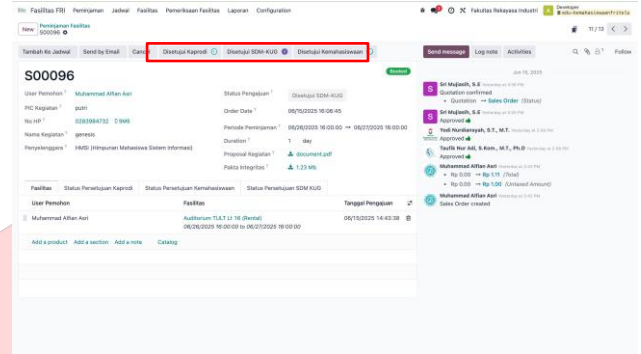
Fasilitas FRI Peminjaman Jadwal Fasilitas Pemeriksaan Fasilitas Laporan Configuration

Fakultas Rekayasa Industri

Developer

New Peminjaman Fasilitas S00096

11 / 12

Tambah Ke Jadwal Send by Email Cancel Disetujui Kaprodi Disetujui SDM-KUG Disetujui Kemahasiswaan

Send message Log note Activities Follow

S00096

Booked

User Pemohon Muhammad Alfian Asri

PIC Kegiatan putri

No HP 0283984752 SMS

Nama Kegiatan genesis

Penyelenggara HMSI (Himpunan Mahasiswa Sistem Informasi)

Status Pengajuan Disetujui SDM-KUG

Order Date 06/15/2025 16:06:45

Periode Peminjaman 06/26/2025 16:00:00 → 06/27/2025 16:00:00

Duration 1 day

Proposal Kegiatan document.pdf

Pakta Integritas 1.23 Mb

Fasilitas Status Persetujuan Kaprodi Status Persetujuan Kemahasiswaan Status Persetujuan SDM KUG

| User Pemohon | Fasilitas | Tanggal Pengajuan |
|---|---|---|
| Muhammad Alfian Asri | Auditorium TULT Lt 16 (Rental) 06/26/2025 16:00:00 to 06/27/2025 16:00:00 | 06/15/2025 14:43:38 |

Add a product Add a section Add a note Catalog

Jun 15, 2025

Sri Mujiasih, S.E
Quotation confirmed
• Quotation → Sales Order (Status)

Sri Mujiasih, S.E
Approved

Yodi Nurdiansyah, S.T., M.T.
Approved

Taufik Nur Adi, S.Kom., M.T., Ph.D
Approved

Muhammad Alfian Asri
• Rp 0.00 → Rp 1.11 (Total)
• Rp 0.00 → Rp 1.00 (Untaxed Amount)

Muhammad Alfian Asri
Sales Order created